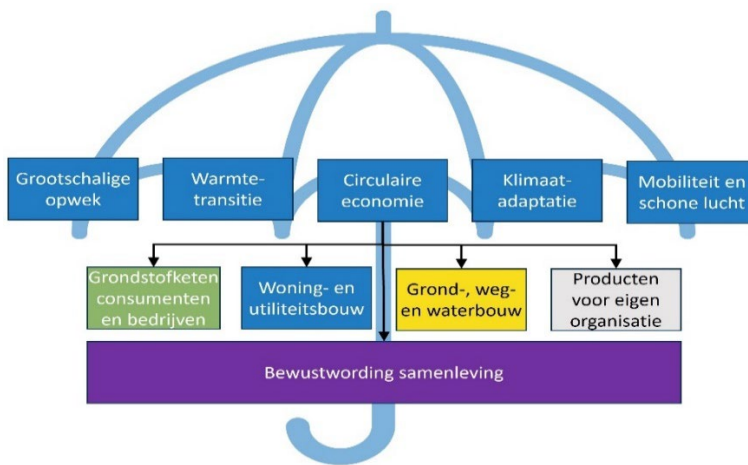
Grootschalige opwek

Warmte-transitie

Circulaire economie

Klimaat-adaptatie

Mobiliteit en schone lucht

Grondstofketen consumenten en bedrijven

Woning- en utiliteitsbouw

Grond-, weg- en waterbouw

Producten voor eigen organisatie

Bewustwording samenleving